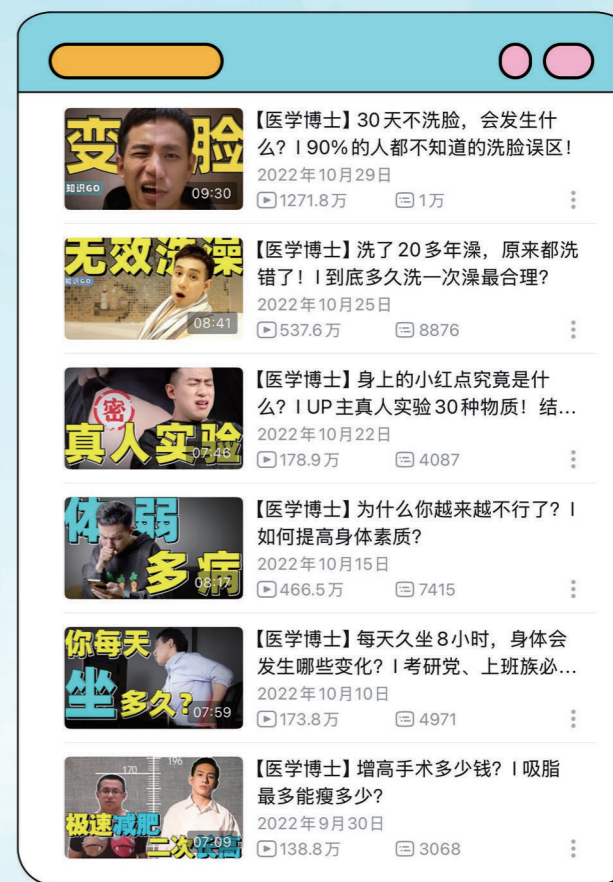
变脸
知识GO
09:30
【医学博士】30天不洗脸，会发生什么？I 90%的人都不知道的洗脸误区！
2022年10月29日
1271.8万 1万

无效洗澡
知识GO
08:41
【医学博士】洗了20多年澡，原来都洗错了！I 到底多久洗一次澡最合理？
2022年10月25日
537.6万 8876

密
真人实验
07:46
【医学博士】身上的小红点究竟是什么？I UP主真人实验30种物质！结…
2022年10月22日
178.9万 4087

体弱多病
08:17
【医学博士】为什么你越来越不行了？I 如何提高身体素质？
2022年10月15日
466.5万 7415

你每天坐多久？
07:59
【医学博士】每天久坐8小时，身体会发生哪些变化？I 考研究、上班族必…
2022年10月10日
173.8万 4971

170 196
极速减肥
二次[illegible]
07:09
【医学博士】增高手术多少钱？I 吸脂最多能瘦多少？
2022年9月30日
138.8万 3068